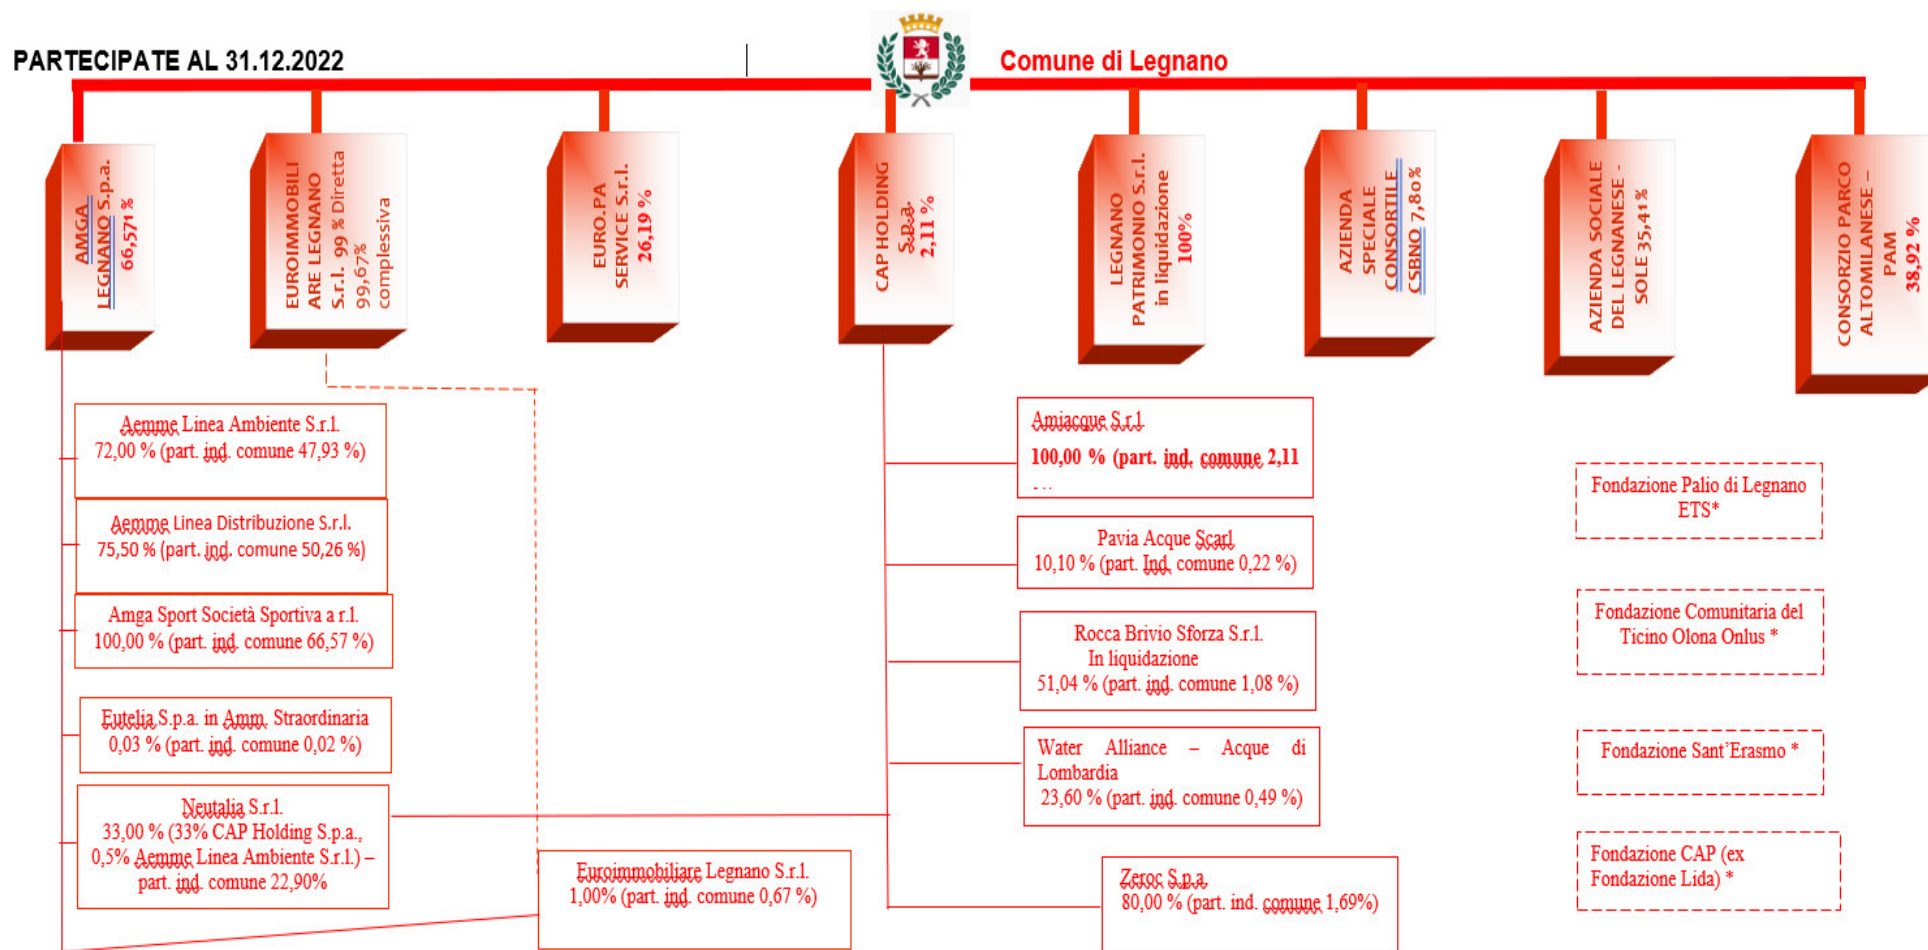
PARTECIPATE AL 31.12.2022

Comune di Legnano

AMGA LEGNANO S.p.a. 66,571 %

EUROIMMOBILIARE LEGNANO S.r.l. 99 % Diretta 99,67% complessiva

EURO.PA SERVICE S.r.l. 26,19 %

CAP HOLDING S.p.a. 2,11 %

LEGNANO PATRIMONIO S.r.l. in liquidazione 100%

AZIENDA SPECIALE CONSORTILE CSBNO 7,80 %

AZIENDA SOCIALE DEL LEGNANESE - SOLE 35,41 %

CONSORZIO PARCO ALTOMILANESE - PAM 38,92 %

Aemme Linea Ambiente S.r.l. 72,00 % (part. ind. comune 47,93 %)

Aemme Linea Distribuzione S.r.l. 75,50 % (part. ind. comune 50,26 %)

Amga Sport Società Sportiva a r.l. 100,00 % (part. ind. comune 66,57 %)

Eutelia S.p.a. in Amm. Straordinaria 0,03 % (part. ind. comune 0,02 %)

Neutalia S.r.l. 33,00 % (33% CAP Holding S.p.a., 0,5% Aemme Linea Ambiente S.r.l.) – part. ind. comune 22,90%

Euroimmobiliare Legnano S.r.l. 1,00% (part. ind. comune 0,67 %)

Amiacque S.r.l 100,00 % (part. ind. comune 2,11 ...

Pavia Acque Scarl 10,10 % (part. Ind. comune 0,22 %)

Rocca Brivio Sforza S.r.l. In liquidazione 51,04 % (part. ind. comune 1,08 %)

Water Alliance – Acque di Lombardia 23,60 % (part. ind. comune 0,49 %)

Zeroc S.p.a. 80,00 % (part. ind. comune 1,69%)

Fondazione Palio di Legnano ETS*

Fondazione Comunitaria del Ticino Olona Onlus *

Fondazione Sant'Erasmo *

Fondazione CAP (ex Fondazione Lida) *